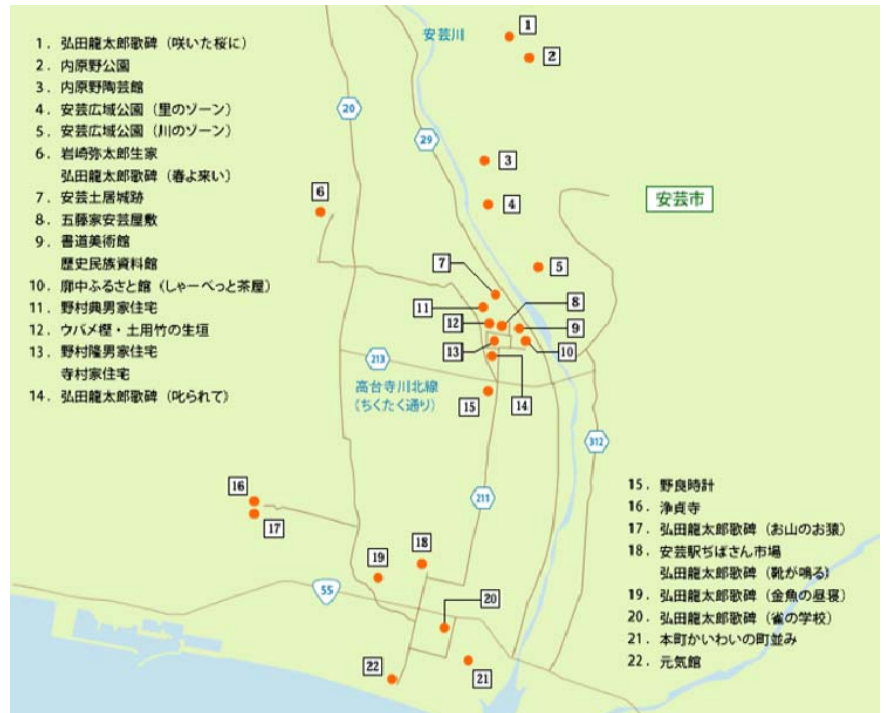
1. 弘田龍太郎歌碑（咲いた桜に）
2. 内原野公園
3. 内原野陶芸館
4. 安芸広域公園（里のゾーン）
5. 安芸広域公園（川のゾーン）
6. 岩崎弥太郎生家
弘田龍太郎歌碑（春よ来い）
7. 安芸土居城跡
8. 五藤家安芸屋敷
9. 書道美術館
歴史民族資料館
10. 廓中ふるさと館（しゃーべっと茶屋）
11. 野村典男家住宅
12. ウバメ樫・土用竹の生垣
13. 野村隆男家住宅
寺村家住宅
14. 弘田龍太郎歌碑（叱られて）

安芸川
安芸市
20
29
213
高台寺川北線
（ちくたく通り）
312
219
55

1
2
3
4
5
6
7
8
9
10
11
12
13
14
15
16
17
18
19
20
21
22

15. 野良時計
16. 浄貞寺
17. 弘田龍太郎歌碑（お山のお猿）
18. 安芸駅ぢばさん市場
弘田龍太郎歌碑（靴が鳴る）
19. 弘田龍太郎歌碑（金魚の昼寝）
20. 弘田龍太郎歌碑（雀の学校）
21. 本町かいわいの町並み
22. 元気館